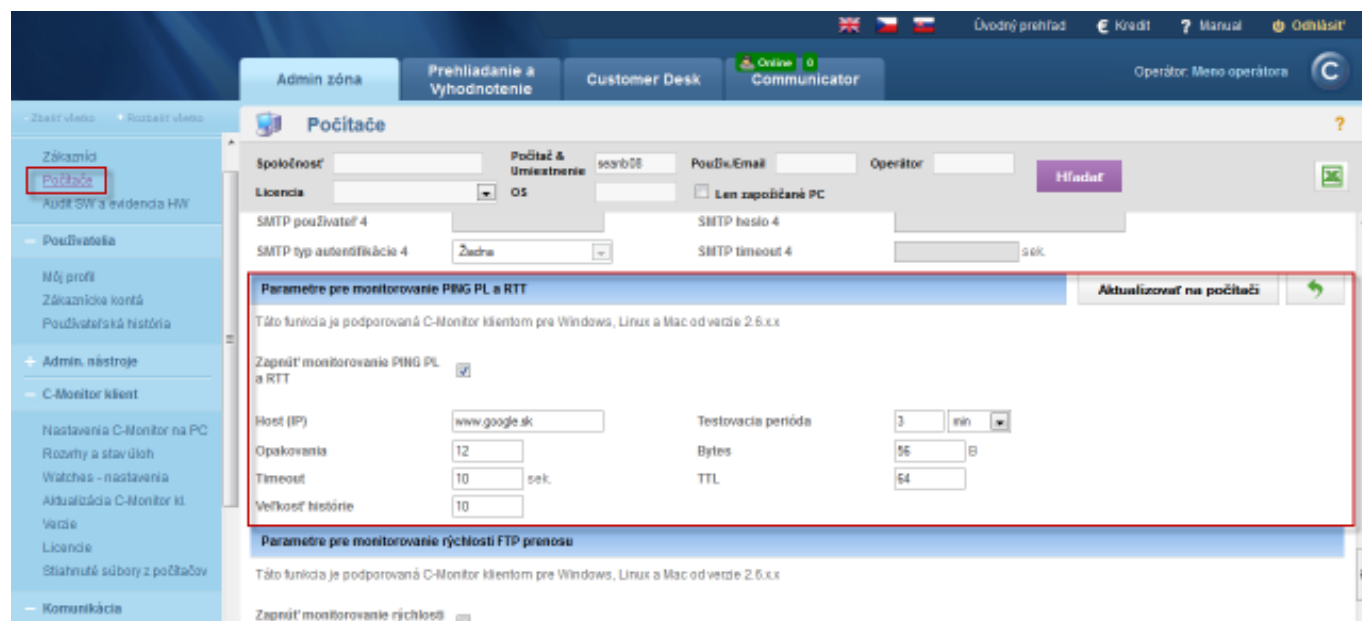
Úvodný prehľad € Kredit ? Manual Odhlásiť

Admin zóna
Prehliadanie a Vyhodnotenie
Customer Desk
Online 0
Communicator
Operátor: Meno operátora

- Zbaliť všetko + Rozbaliť všetko

Zákazníci
Počítače
Audit SW a evidencia HW

- Používatelia
Môj profil
Zákaznícke kontá
Používateľská história

+ Admin. nástroje

- C-Monitor klient
Nastavenia C-Monitor na PC
Rozvrhy a stav úloh
Watches - nastavenia
Aktualizácia C-Monitor kl.
Verzie
Licencie
Stiahnuté súbory z počítačov

- Komunikácia

Počítače ?

Spoločnosť
Počítač & Umiestnenie seanb08
Použív./Email
Operátor
Hľadať
Licencia
OS
Len zapožičané PC

SMTP používateľ 4
SMTP heslo 4
SMTP typ autentifikácie 4 Žiadna
SMTP timeout 4 sek.

Parametre pre monitorovanie PING PL a RTT
Aktualizovať na počítači

Táto funkcia je podporovaná C-Monitor klientom pre Windows, Linux a Mac od verzie 2.6.x.x

Zapnúť monitorovanie PING PL a RTT

Host (IP) www.google.sk
Testovacia perióda 3 min
Opakovania 12
Bytes 56 B
Timeout 10 sek.
TTL 64
Veľkosť histórie 10

Parametre pre monitorovanie rýchlosti FTP prenosu

Táto funkcia je podporovaná C-Monitor klientom pre Windows, Linux a Mac od verzie 2.6.x.x

Zapnúť monitorovanie rýchlosti